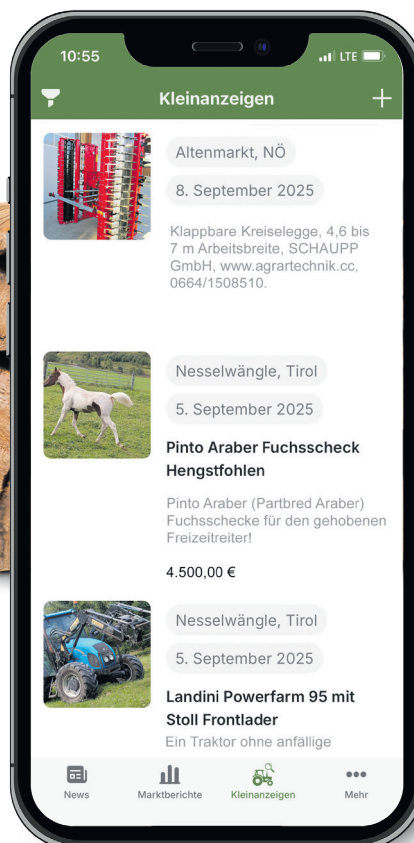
10:55

LTE

Kleinanzeigen

+

Altenmarkt, NÖ

8. September 2025

Klappbare Kreiselegge, 4,6 bis 7 m Arbeitsbreite, SCHAUPP GmbH, www.agrartechnik.cc, 0664/1508510.

Nesselwängle, Tirol

5. September 2025

Pinto Araber Fuchsscheck Hengstfohlen

Pinto Araber (Partbred Araber) Fuchsschecke für den gehobenen Freizeitreiter!

4.500,00 €

Nesselwängle, Tirol

5. September 2025

Landini Powerfarm 95 mit Stoll Frontlader

Ein Traktor ohne anfällige

News

Marktberichte

Kleinanzeigen

Mehr